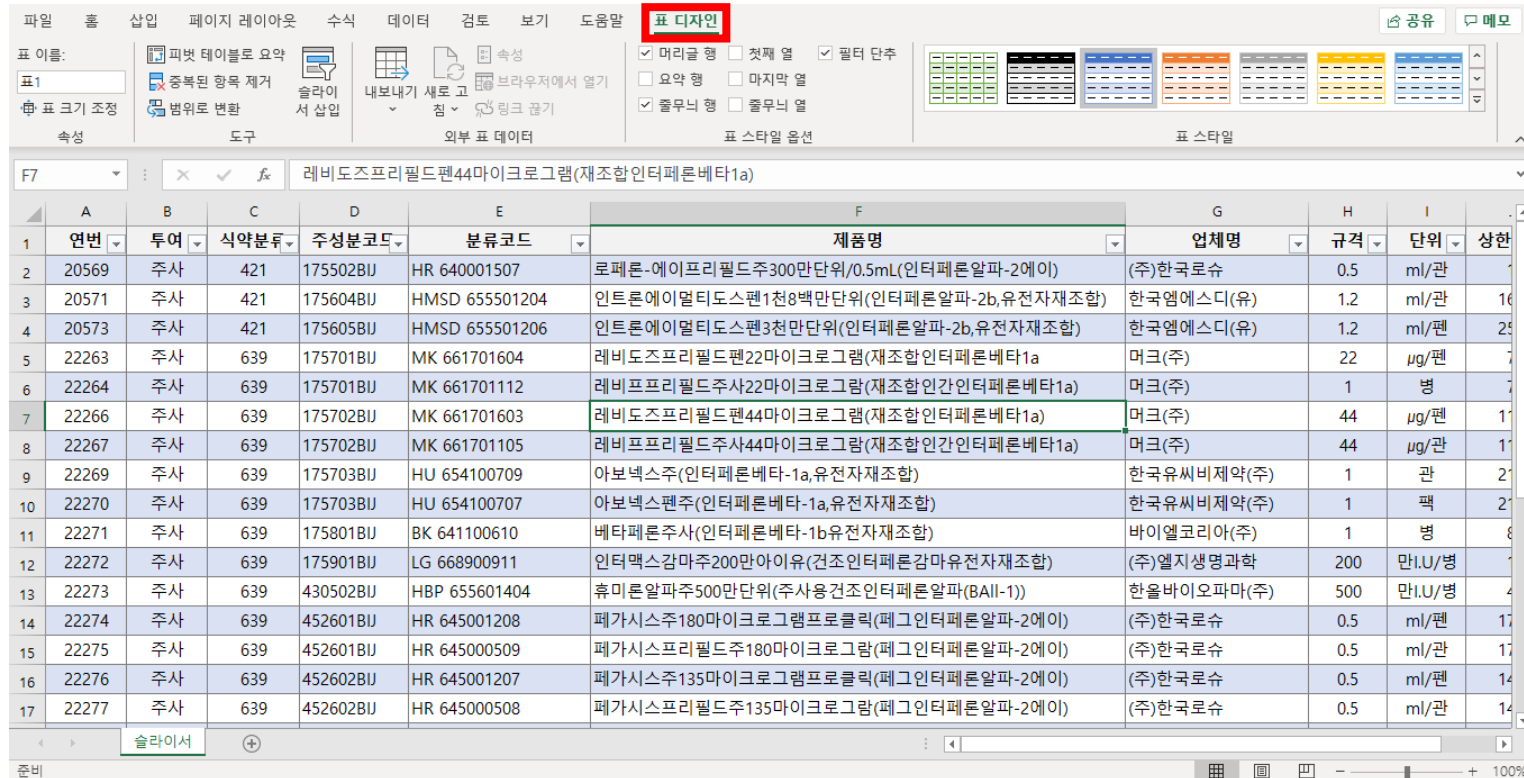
파일 홈 삽입 페이지 레이아웃 수식 데이터 검토 보기 도움말 표 디자인 공유 메모

표 이름: 표1 표 크기 조정 속성
피벗 테이블로 요약 중복된 항목 제거 범위로 변환 슬라이서 삽입 도구
내보내기 새로 고침 속성 브라우저에서 열기 링크 끊기 외부 표 데이터
머리글 행 첫째 열 필터 단추 요약 행 마지막 열 줄무늬 행 줄무늬 열 표 스타일 옵션
표 스타일

F7 레비도즈프리필드펜44마이크로그램(재조합인터페론베타1a)

| | A | B | C | D | E | F | G | H | I | |
|---|---|---|---|---|---|---|---|---|---|---|
| 1 | 연번 | 투여 | 식약분류 | 주성분코드 | 분류코드 | 제품명 | 업체명 | 규격 | 단위 | 상한 |
| 2 | 20569 | 주사 | 421 | 175502BIJ | HR 640001507 | 로페론-에이프리필드주300만단위/0.5mL(인터페론알파-2에이) | (주)한국로슈 | 0.5 | ml/관 | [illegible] |
| 3 | 20571 | 주사 | 421 | 175604BIJ | HMSD 655501204 | 인트론에이멀티도스펜1천8백만단위(인터페론알파-2b,유전자재조합) | 한국엠에스디(유) | 1.2 | ml/관 | 16 |
| 4 | 20573 | 주사 | 421 | 175605BIJ | HMSD 655501206 | 인트론에이멀티도스펜3천만단위(인터페론알파-2b,유전자재조합) | 한국엠에스디(유) | 1.2 | ml/펜 | 25 |
| 5 | 22263 | 주사 | 639 | 175701BIJ | MK 661701604 | 레비도즈프리필드펜22마이크로그램(재조합인터페론베타1a | 머크(주) | 22 | μg/펜 | 7 |
| 6 | 22264 | 주사 | 639 | 175701BIJ | MK 661701112 | 레비프프리필드주사22마이크로그람(재조합인간인터페론베타1a) | 머크(주) | 1 | 병 | 7 |
| 7 | 22266 | 주사 | 639 | 175702BIJ | MK 661701603 | 레비도즈프리필드펜44마이크로그램(재조합인터페론베타1a) | 머크(주) | 44 | μg/펜 | 11 |
| 8 | 22267 | 주사 | 639 | 175702BIJ | MK 661701105 | 레비프프리필드주사44마이크로그람(재조합인간인터페론베타1a) | 머크(주) | 44 | μg/관 | 11 |
| 9 | 22269 | 주사 | 639 | 175703BIJ | HU 654100709 | 아보넥스주(인터페론베타-1a,유전자재조합) | 한국유씨비제약(주) | 1 | 관 | 21 |
| 10 | 22270 | 주사 | 639 | 175703BIJ | HU 654100707 | 아보넥스펜주(인터페론베타-1a,유전자재조합) | 한국유씨비제약(주) | 1 | 팩 | 21 |
| 11 | 22271 | 주사 | 639 | 175801BIJ | BK 641100610 | 베타페론주사(인터페론베타-1b유전자재조합) | 바이엘코리아(주) | 1 | 병 | 8 |
| 12 | 22272 | 주사 | 639 | 175901BIJ | LG 668900911 | 인터맥스감마주200만아이유(건조인터페론감마유전자재조합) | (주)엘지생명과학 | 200 | 만I.U/병 | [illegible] |
| 13 | 22273 | 주사 | 639 | 430502BIJ | HBP 655601404 | 휴미론알파주500만단위(주사용건조인터페론알파(BAII-1)) | 한올바이오파마(주) | 500 | 만I.U/병 | 4 |
| 14 | 22274 | 주사 | 639 | 452601BIJ | HR 645001208 | 페가시스주180마이크로그램프로클릭(페그인터페론알파-2에이) | (주)한국로슈 | 0.5 | ml/펜 | 17 |
| 15 | 22275 | 주사 | 639 | 452601BIJ | HR 645000509 | 페가시스프리필드주180마이크로그람(페그인터페론알파-2에이) | (주)한국로슈 | 0.5 | ml/관 | 17 |
| 16 | 22276 | 주사 | 639 | 452602BIJ | HR 645001207 | 페가시스주135마이크로그램프로클릭(페그인터페론알파-2에이) | (주)한국로슈 | 0.5 | ml/펜 | 14 |
| 17 | 22277 | 주사 | 639 | 452602BIJ | HR 645000508 | 페가시스프리필드주135마이크로그람(페그인터페론알파-2에이) | (주)한국로슈 | 0.5 | ml/관 | 14 |

슬라이서
준비 100%